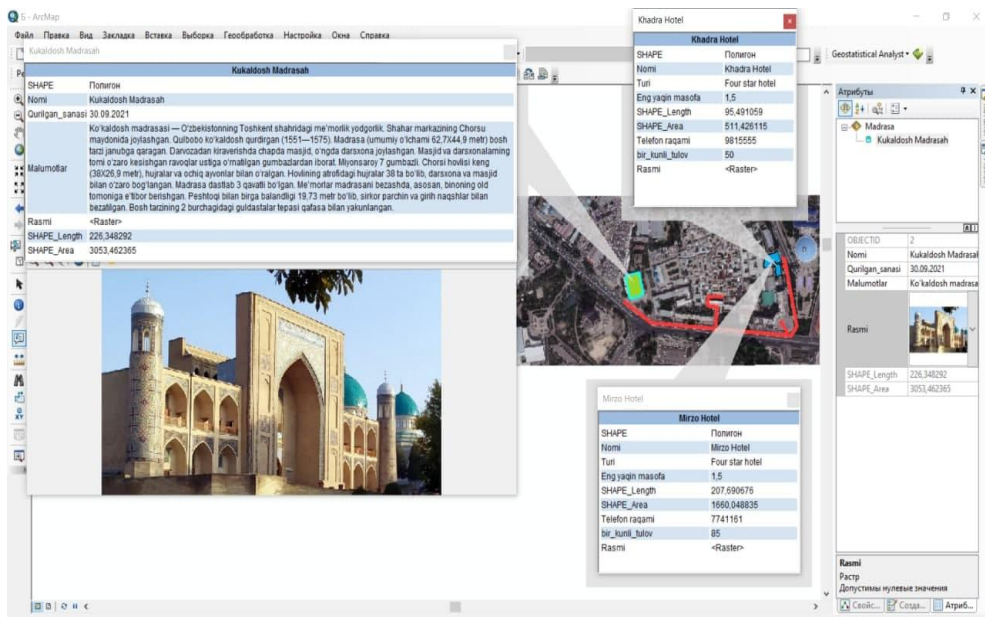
Б - ArcMap
Файл Правка Вид Закладка Вставка Выборка Геообработка Настройка Окна Справка

Kukaldosh Madrasah

Kukaldosh Madrasah

| SHAPE | Полигон |
|---|---|
| Nomi | Kukaldosh Madrasah |
| Qurilgan_sanasi | 30.09.2021 |
| Malumotlar | Ko'kaldosh madrasasi — O'zbekistonning Toshkent shahridagi me'morlik yodgorlik. Shahar markazining Chorsu maydonida joylashgan. Quibobo ko'kaldosh qurdirgan (1551—1575). Madrasa (umumiy o'lchami 62,7X44,9 metr) bosh tarzi janubga qaragan. Darvozadan kiraverishda chapda masjid, o'ngda darsxona joylashgan. Masjid va darsxonalarning tomi o'zaro kesishgan ravoqlar ustiga o'rnatilgan gumbazlardan iborat. Miyonsaroy 7 gumbazli. Chorsi hovlisi keng (38X26,9 metr), hujralar va ochiq ayvonlar bilan o'ralgan. Hovlining atrofidagi hujralar 38 ta bo'lib, darsxona va masjid bilan o'zaro bog'langan. Madrasa dastlab 3 qavatli bo'lgan. Me'morlar madrasani bezashda, asosan, binoning old tomoniga e'tibor berishgan. Peshtoqi bilan birga balandligi 19,73 metr bo'lib, sirkor parchin va girih naqshlar bilan bezatilgan. Bosh tarzining 2 burchagidagi guldastalar tepasi qafasa bilan yakunlangan. |
| Rasmi | <Raster> |
| SHAPE_Length | 226,348292 |
| SHAPE_Area | 3053,462365 |

Khadra Hotel

Khadra Hotel

| SHAPE | Полигон |
|---|---|
| Nomi | Khadra Hotel |
| Turi | Four star hotel |
| Eng yaqin masofa | 1,5 |
| SHAPE_Length | 95,491059 |
| SHAPE_Area | 511,426115 |
| Telefon raqami | 9815555 |
| bir_kunli_tulov | 50 |
| Rasmi | <Raster> |

Geostatistical Analyst ▾

Атрибуты
Madrasa
Kukaldosh Madrasah

| OBJECTID | 2 |
|---|---|
| Nomi | Kukaldosh Madrasah |
| Qurilgan_sanasi | 30.09.2021 |
| Malumotlar | Ko'kaldosh madrasa |
| Rasmi | |
| SHAPE_Length | 226,348292 |
| SHAPE_Area | 3053,462365 |

Mirzo Hotel

Mirzo Hotel

| SHAPE | Полигон |
|---|---|
| Nomi | Mirzo Hotel |
| Turi | Four star hotel |
| Eng yaqin masofa | 1,5 |
| SHAPE_Length | 207,690676 |
| SHAPE_Area | 1660,048835 |
| Telefon raqami | 7741161 |
| bir_kunli_tulov | 85 |
| Rasmi | <Raster> |

Rasmi
Растр
Допустимы нулевые значения

Свойс... Созда... Атриб...